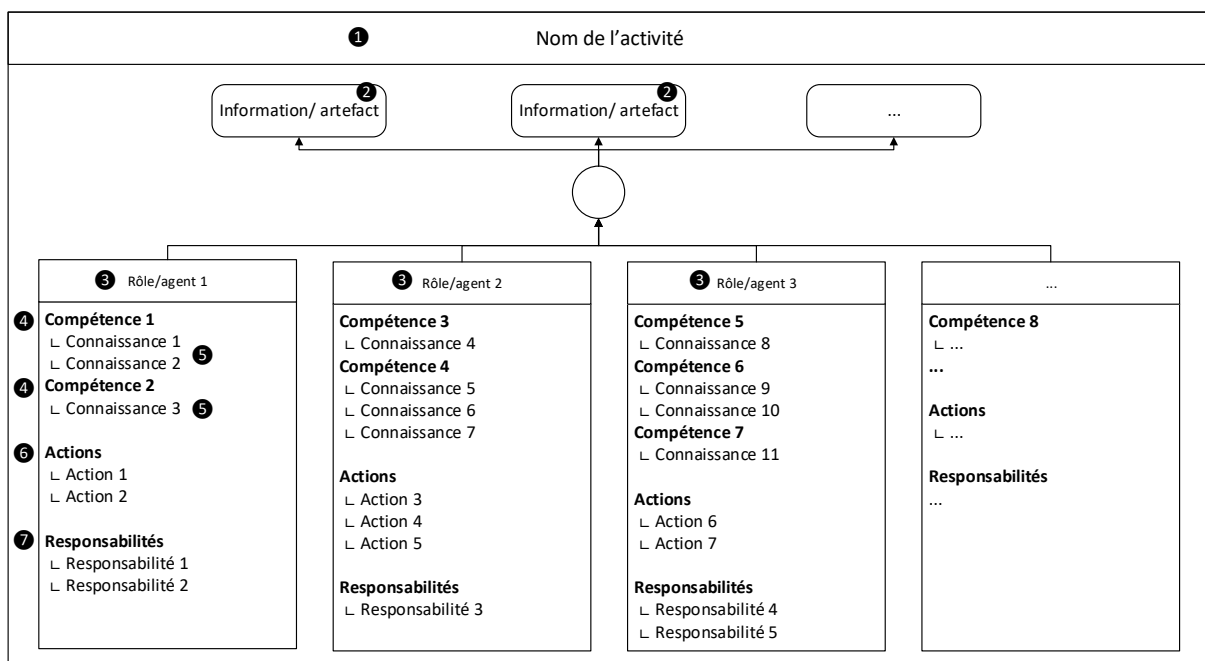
❶ Nom de l'activité

Information/ artefact ❷

Information/ artefact ❷

...

❸ Rôle/agent 1

❹ Compétence 1
∟ Connaissance 1
∟ Connaissance 2 ❺
❹ Compétence 2
∟ Connaissance 3 ❺

❻ Actions
∟ Action 1
∟ Action 2

❼ Responsabilités
∟ Responsabilité 1
∟ Responsabilité 2

❸ Rôle/agent 2

Compétence 3
∟ Connaissance 4
Compétence 4
∟ Connaissance 5
∟ Connaissance 6
∟ Connaissance 7

Actions
∟ Action 3
∟ Action 4
∟ Action 5

Responsabilités
∟ Responsabilité 3

❸ Rôle/agent 3

Compétence 5
∟ Connaissance 8
Compétence 6
∟ Connaissance 9
∟ Connaissance 10
Compétence 7
∟ Connaissance 11

Actions
∟ Action 6
∟ Action 7

Responsabilités
∟ Responsabilité 4
∟ Responsabilité 5

...

Compétence 8
∟ ...
...

Actions
∟ ...

Responsabilités
...